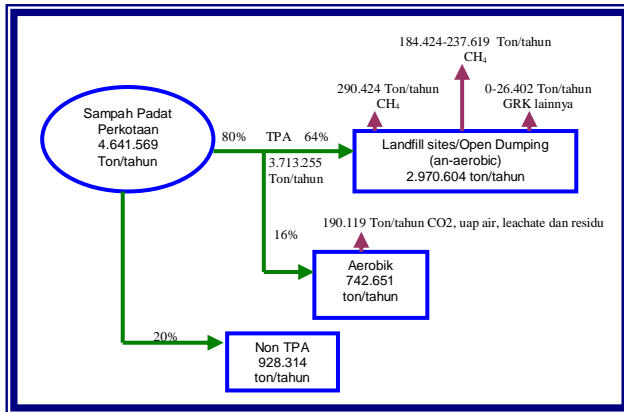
Sampah Padat Perkotaan 4.641.569 Ton/tahun

80% TPA 64%

3.713.255 Ton/tahun

184.424-237.619 Ton/tahun $CH_4$

290.424 Ton/tahun $CH_4$

0-26.402 Ton/tahun GRK lainnya

Landfill sites/Open Dumping (an-aerobic) 2.970.604 ton/tahun

190.119 Ton/tahun CO2, uap air, leachate dan residu

16%

Aerobik 742.651 ton/tahun

20%

Non TPA 928.314 ton/tahun